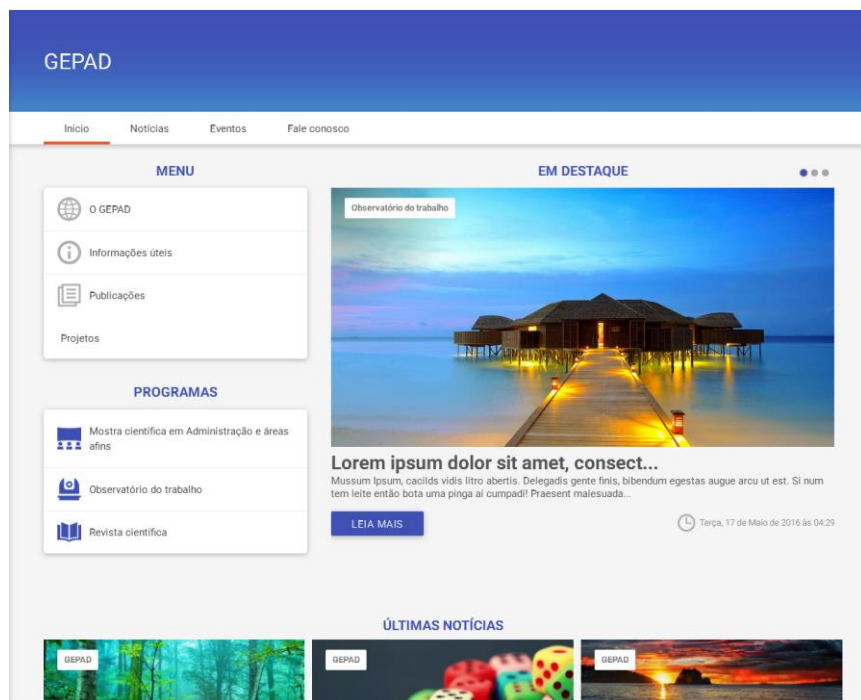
GEPAD

Início Notícias Eventos Fale conosco

MENU

O GEPAD

Informações úteis

Publicações

Projetos

PROGRAMAS

Mostra científica em Administração e áreas afins

Observatório do trabalho

Revista científica

EM DESTAQUE

Observatório do trabalho

Lorem ipsum dolor sit amet, consect...

Mussum Ipsum, cacilds vidis litro abertis. Delegadis gente finis, bibendum egestas augue arcu ut est. Si num tem leite então bota uma pinga aí cumpadi! Praesent malesuada...

LEIA MAIS

Terça, 17 de Maio de 2016 às 04:29

ÚLTIMAS NOTÍCIAS

GEPAD

GEPAD

GEPAD